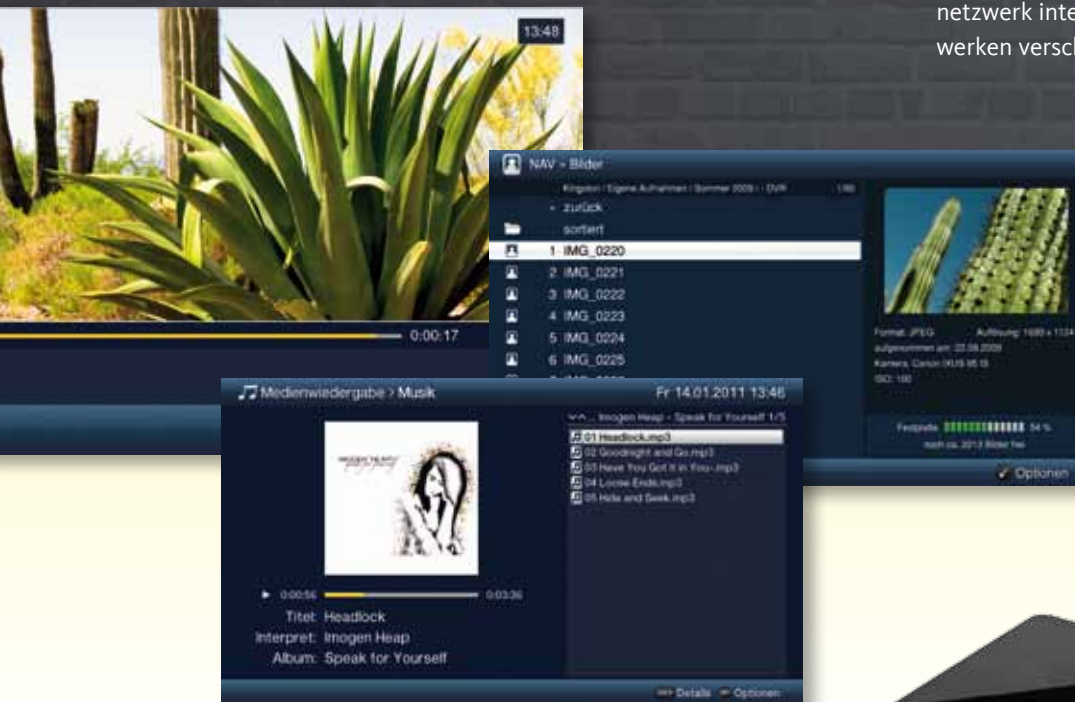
netzwerk inte
werken versch

13:48

0:00:17

NAV - Bilder

Kingston / Eigene Aufnahmen / Sommer 2009 / - DVR

zurück

sortiert

1 IMG_0220

2 IMG_0221

3 IMG_0222

4 IMG_0223

5 IMG_0224

6 IMG_0225

Format: JPEG Auflösung: 1680 x 1124

aufgenommen am: 22.08.2009

Kamera: Canon IXUS 95 IS

ISO: 100

Festplatte: 54 %

noch ca. 2013 Bilder frei

Optionen

Medienwiedergabe > Musik

Fr 14.01.2011 13:46

... Imogen Heap - Speak for Yourself 1/5

01 Headlock.mp3

02 Goodnight and Go.mp3

03 Have You Got It in You.mp3

04 Loose Ends.mp3

05 Hide and Seek.mp3

0:00:56

0:03:36

Titel: Headlock

Interpret: Imogen Heap

Album: Speak for Yourself

Details

Optionen